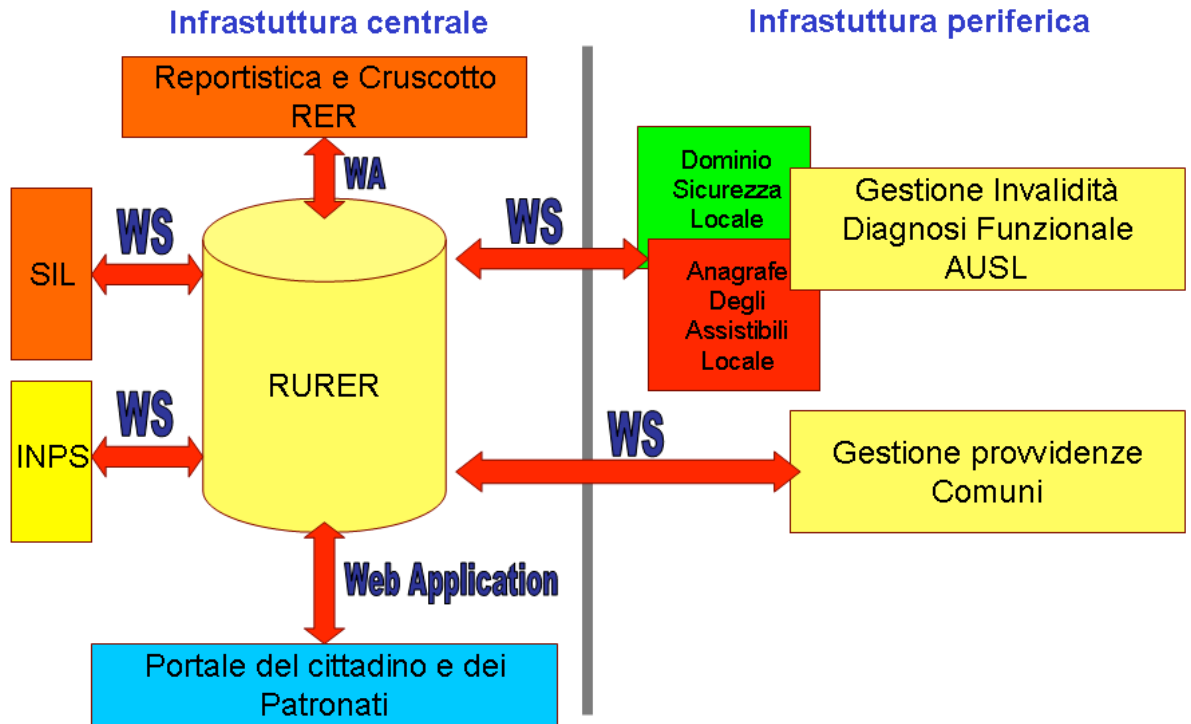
Infrastuttura centrale

Infrastuttura periferica

Reportistica e Cruscotto RER

WA

WS

SIL

RURER

WS

INPS

WS

Dominio Sicurezza Locale

Gestione Invalidità Diagnosi Funzionale AUSL

Anagrafe Degli Assistibili Locale

WS

Gestione provvidenze Comuni

Web Application

Portale del cittadino e dei Patronati